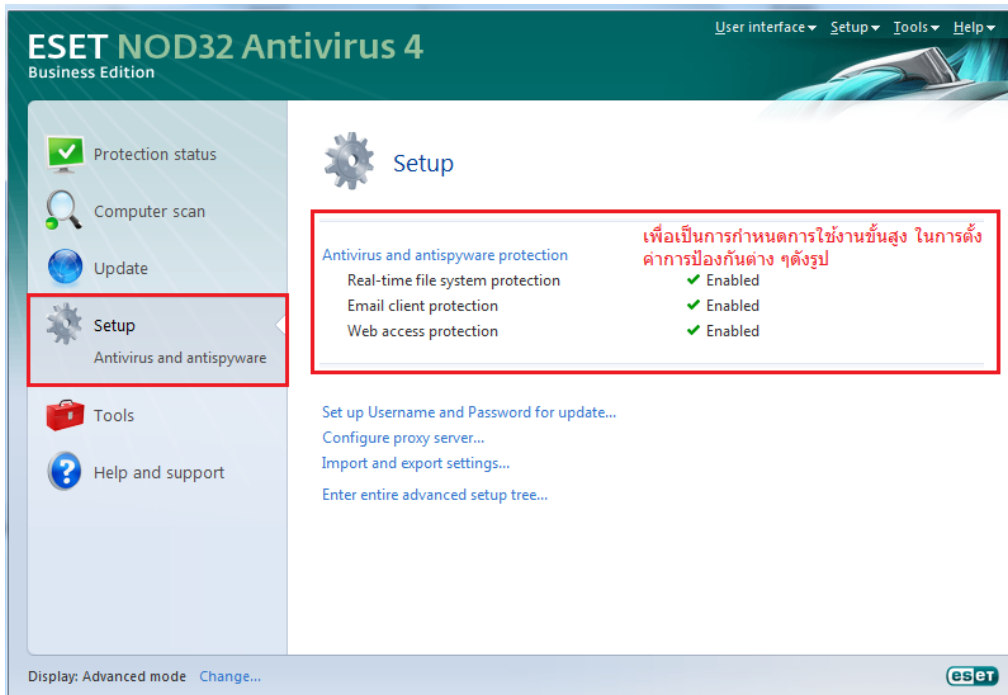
ESET NOD32 Antivirus 4
Business Edition

User interface ▾ Setup ▾ Tools ▾ Help ▾

Protection status
Computer scan
Update
Setup
Antivirus and antispyware
Tools
Help and support

Setup

เพื่อเป็นการกำหนดการใช้งานขั้นสูง ในการตั้งค่าการป้องกันต่าง ๆดังรูป

Antivirus and antispyware protection
Real-time file system protection ✔ Enabled
Email client protection ✔ Enabled
Web access protection ✔ Enabled

Set up Username and Password for update...
Configure proxy server...
Import and export settings...

Enter entire advanced setup tree...

Display: Advanced mode Change...

eset